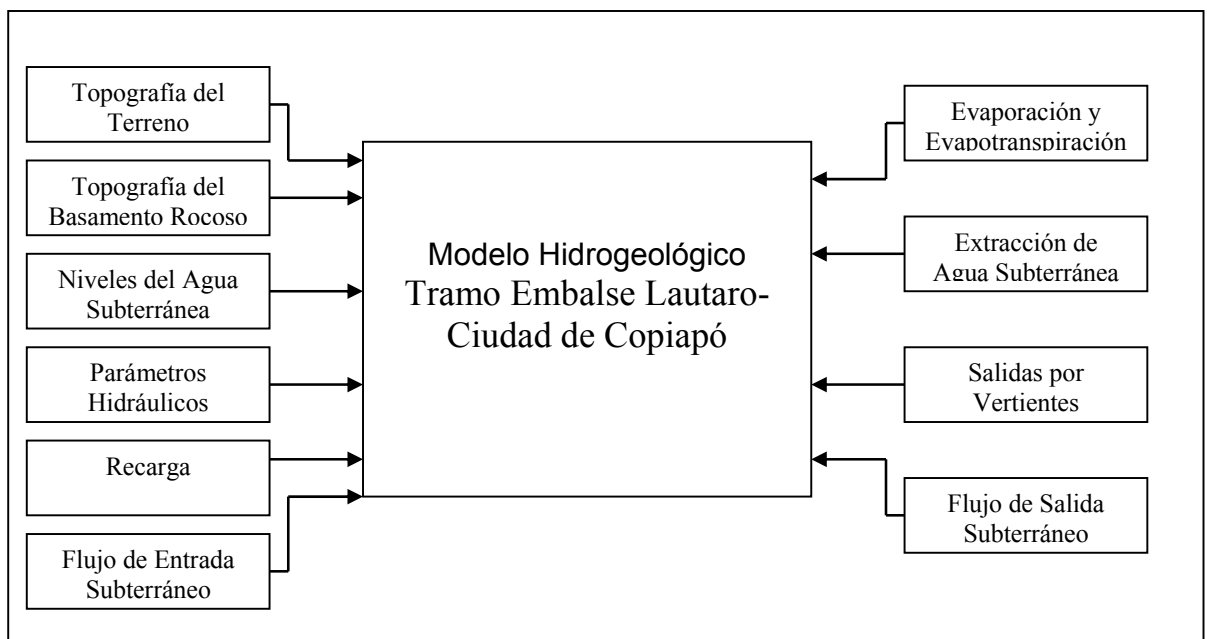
Topografía del Terreno

Topografía del Basamento Rocoso

Niveles del Agua Subterránea

Parámetros Hidráulicos

Recarga

Flujo de Entrada Subterráneo

Modelo Hidrogeológico Tramo Embalse Lautaro-Ciudad de Copiapó

Evaporación y Evapotranspiración

Extracción de Agua Subterránea

Salidas por Vertientes

Flujo de Salida Subterráneo